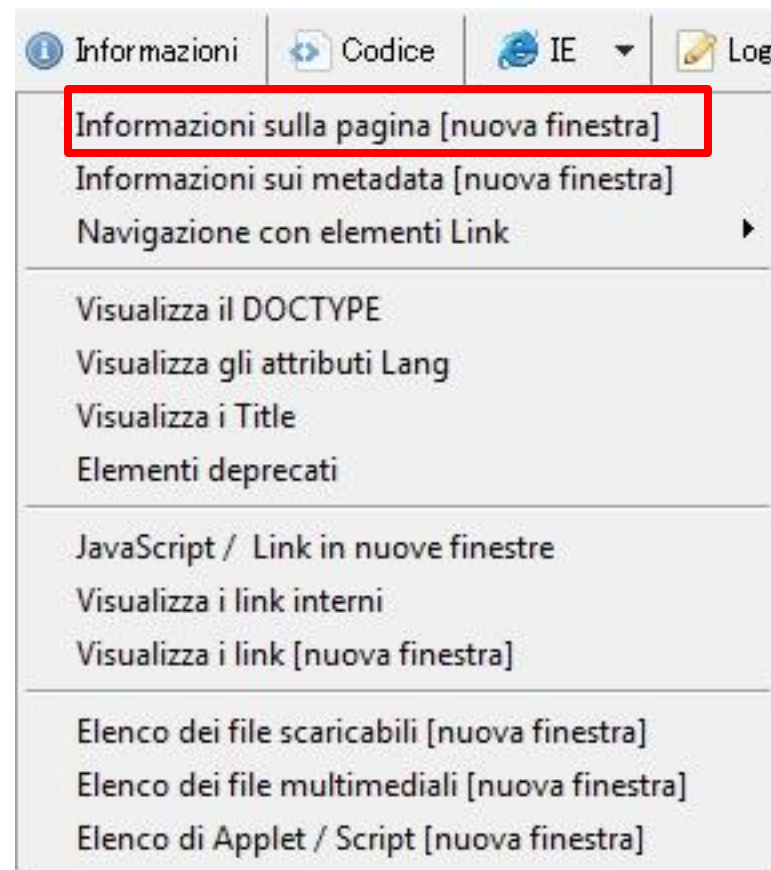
Informazioni Codice IE Log

Informazioni sulla pagina [nuova finestra]
Informazioni sui metadata [nuova finestra]
Navigazione con elementi Link

Visualizza il DOCTYPE
Visualizza gli attributi Lang
Visualizza i Title
Elementi deprecati

JavaScript / Link in nuove finestre
Visualizza i link interni
Visualizza i link [nuova finestra]

Elenco dei file scaricabili [nuova finestra]
Elenco dei file multimediali [nuova finestra]
Elenco di Applet / Script [nuova finestra]